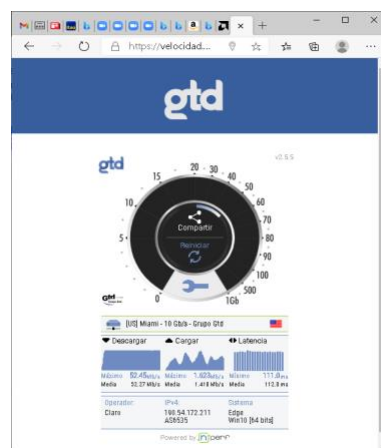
https://velocidad...

gtd

gtd

v2.5.5

0
5
10
15
20
30
40
50
60
70
80
90
100
500
1Gb

Compartir

Reiniciar

GM

[US] Miami - 10 Gb/s - Grupo Gtd

Descargar

Cargar

Latencia

Máximo 52.45 Mb/s
Media 52.27 Mb/s

Máximo 1.623 Mb/s
Media 1.418 Mb/s

Máximo 111.0 ms
Media 112.8 ms

Operador
Claro

IPv4
190.54.172.211
AS6535

Sistema
Edge
Win10 [64 bits]

Powered by inperf